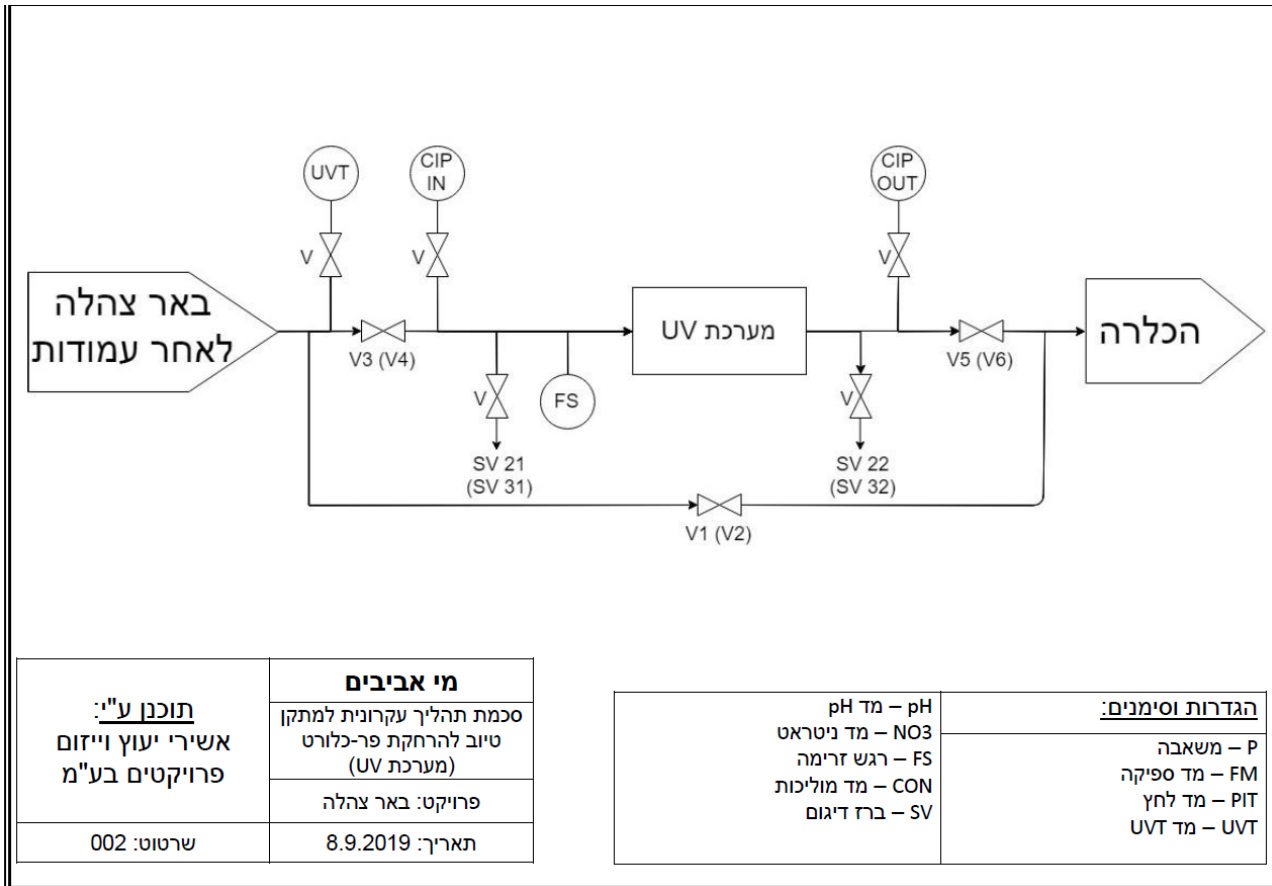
UVT

CIP IN

CIP OUT

V

V

V

באר צהלה לאחר עמודות

V3 (V4)

מערכת UV

V5 (V6)

הכלרה

V

FS

V

SV 21 (SV 31)

SV 22 (SV 32)

V1 (V2)

| מי אביבים | תוכנן ע"י: אשירי יעוץ וייזום פרויקטים בע"מ |
|---|---|
| סכמת תהליך עקרונית למתקן טיוב להרחקת פר-כלורט (מערכת UV) | |
| פרויקט: באר צהלה | |
| תאריך: 8.9.2019 | שרטוט: 002 |

| הגדרות וסימנים: | |
|---|---|
| P – משאבה | pH – מד pH |
| FM – מד ספיקה | NO3 – מד ניטראט |
| PIT – מד לחץ | FS – רגש זרימה |
| UVT – מד UVT | CON – מד מוליכות |
| | SV – ברז דיגום |